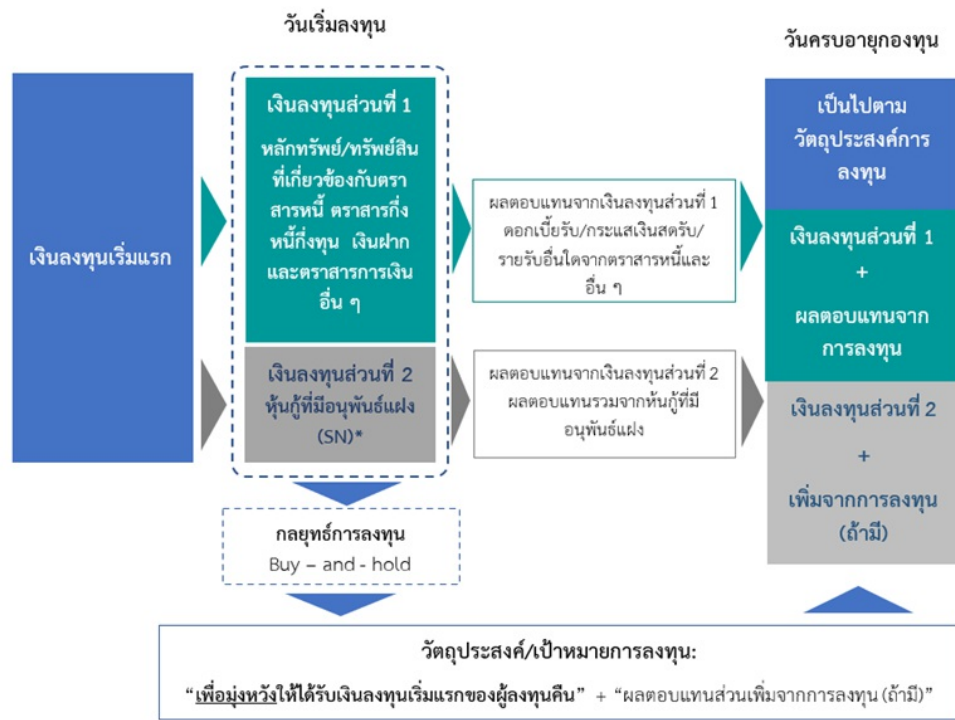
วันเริ่มลงทุน

วันครบอายุกองทุน

เงินลงทุนเริ่มแรก

เงินลงทุนส่วนที่ 1

หลักทรัพย์/ทรัพย์สินที่เกี่ยวข้องกับตราสารหนี้ ตราสารกึ่งหนี้กึ่งทุน เงินฝาก และตราสารการเงินอื่น ๆ

เงินลงทุนส่วนที่ 2 หุ้นกู้ที่มีอนุพันธ์แฝง (SN)*

ผลตอบแทนจากเงินลงทุนส่วนที่ 1 ดอกเบี้ยรับ/กระแสเงินสดรับ/รายรับอื่นใดจากตราสารหนี้และอื่น ๆ

ผลตอบแทนจากเงินลงทุนส่วนที่ 2 ผลตอบแทนรวมจากหุ้นกู้ที่มีอนุพันธ์แฝง

เป็นไปตามวัตถุประสงค์การลงทุน

เงินลงทุนส่วนที่ 1
+
ผลตอบแทนจากการลงทุน

เงินลงทุนส่วนที่ 2
+
เพิ่มจากการลงทุน (ถ้ามี)

กลยุทธ์การลงทุน
Buy – and - hold

วัตถุประสงค์/เป้าหมายการลงทุน:

"เพื่อมุ่งหวังให้ได้รับเงินลงทุนเริ่มแรกของผู้ลงทุนคืน" + "ผลตอบแทนส่วนเพิ่มจากการลงทุน (ถ้ามี)"